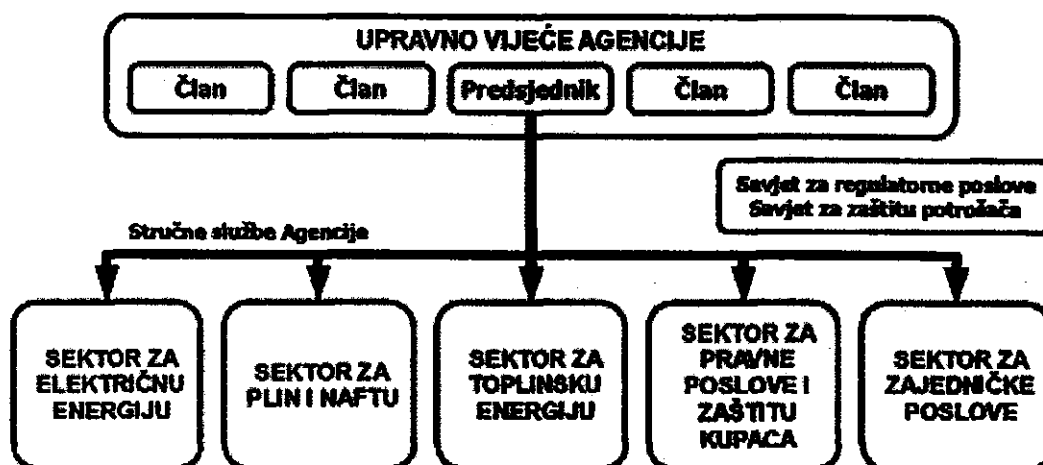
UPRAVNO VIJEĆE AGENCIJE

Član

Član

Predsjednik

Član

Član

Savjet za regulatorne poslove
Savjet za zaštitu potrošača

Stručne službe Agencije

SEKTOR ZA ELEKTRIČNU ENERGIJU

SEKTOR ZA PLIN I NAFTU

SEKTOR ZA TOPLINSKU ENERGIJU

SEKTOR ZA PRAVNE POSLOVE I ZAŠTITU KUPACA

SEKTOR ZA ZAJEDNIČKE POSLOVE